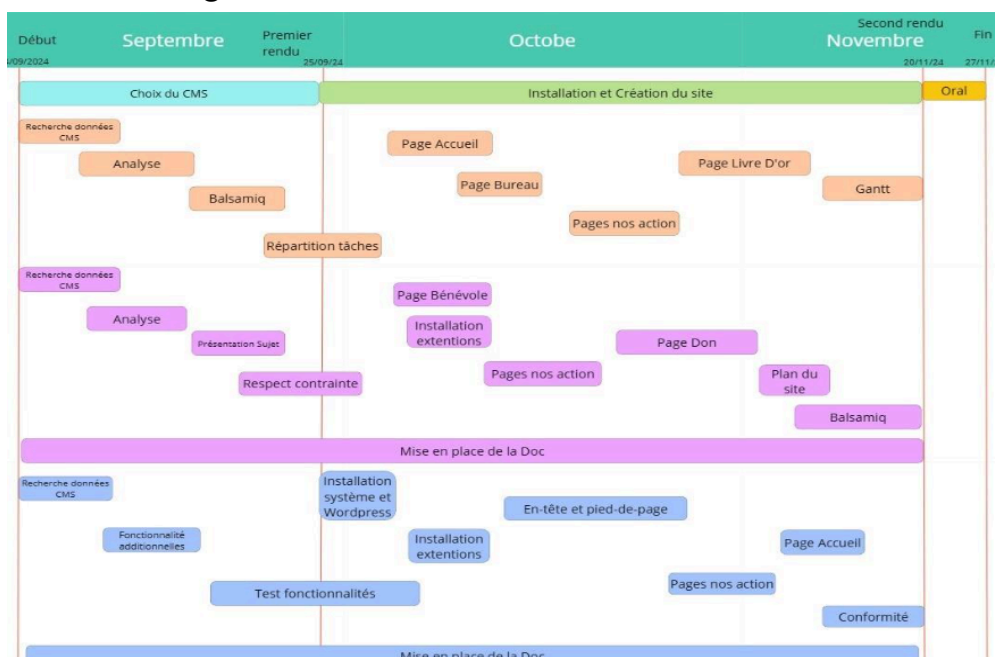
Début
/09/2024

Septembre

Premier rendu
25/09/24

Octobe

Second rendu
Novembre
20/11/24

Fin
27/11/

Choix du CMS

Installation et Création du site

Oral

Recherche données CMS

Analyse

Balsamiq

Répartition tâches

Page Accueil

Page Bureau

Pages nos action

Page Livre D'or

Gantt

Recherche données CMS

Analyse

Présentation Sujet

Respect contrainte

Page Bénévole

Installation extentions

Pages nos action

Page Don

Plan du site

Balsamiq

Mise en place de la Doc

Recherche données CMS

Fonctionnalité additionnelles

Test fonctionnalités

Installation système et Wordpress

Installation extentions

En-tête et pied-de-page

Pages nos action

Page Accueil

Conformité

Mise en place de la Doc